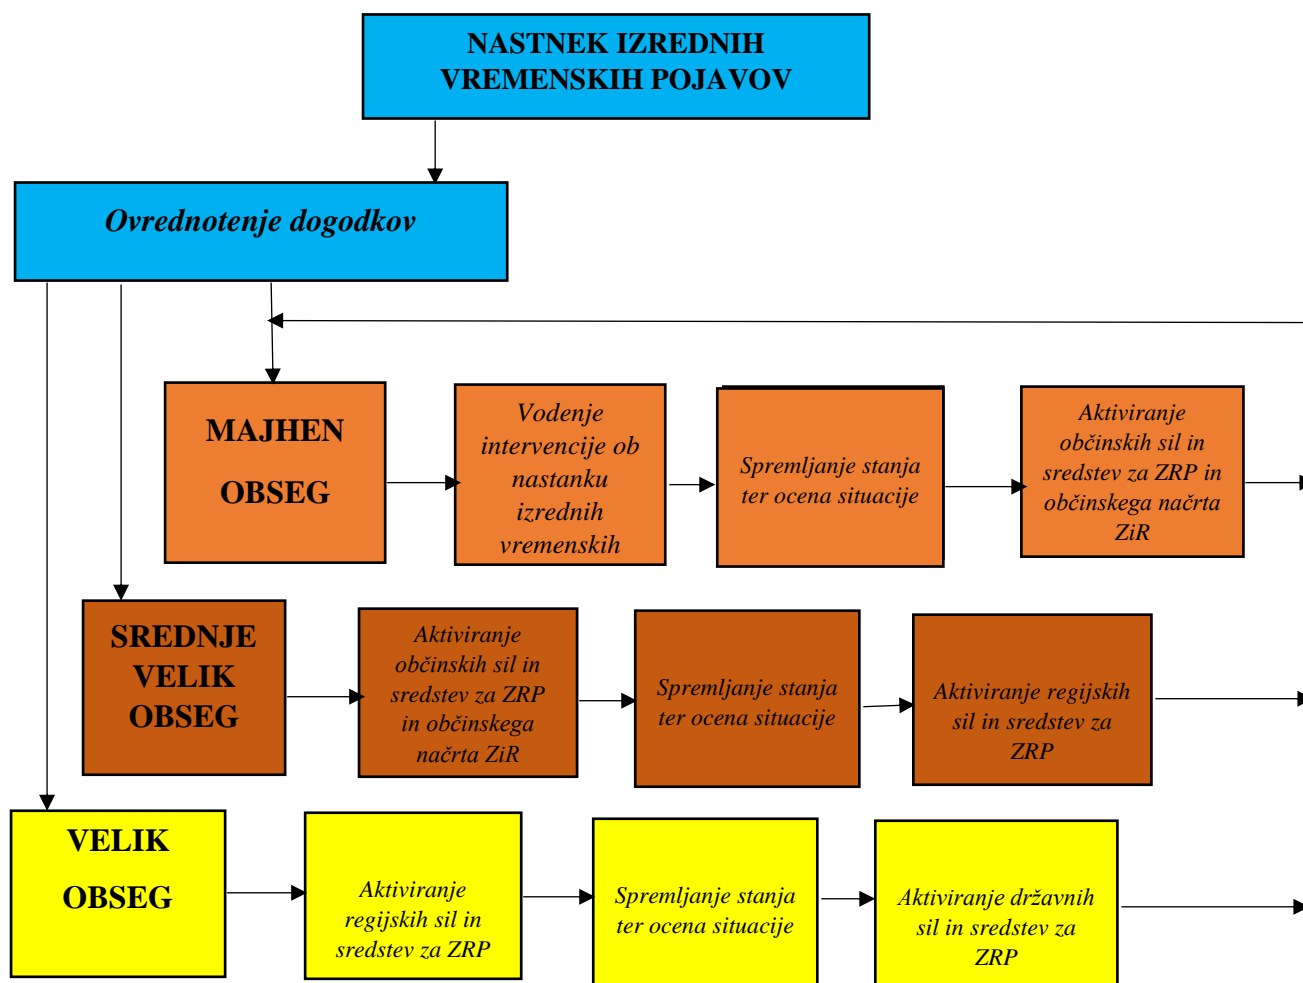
NASTNEK IZREDNIH VREMENSKIH POJAVOV

Ovrednotenje dogodkov

MAJHEN OBSEG

Vodenje intervencije ob nastanku izrednih vremenskih

Spremljanje stanja ter ocena situacije

Aktiviranje občinskih sil in sredstev za ZRP in občinskega načrta ZiR

SREDNJE VELIK OBSEG

Aktiviranje občinskih sil in sredstev za ZRP in občinskega načrta ZiR

Spremljanje stanja ter ocena situacije

Aktiviranje regijskih sil in sredstev za ZRP

VELIK OBSEG

Aktiviranje regijskih sil in sredstev za ZRP

Spremljanje stanja ter ocena situacije

Aktiviranje državnih sil in sredstev za ZRP